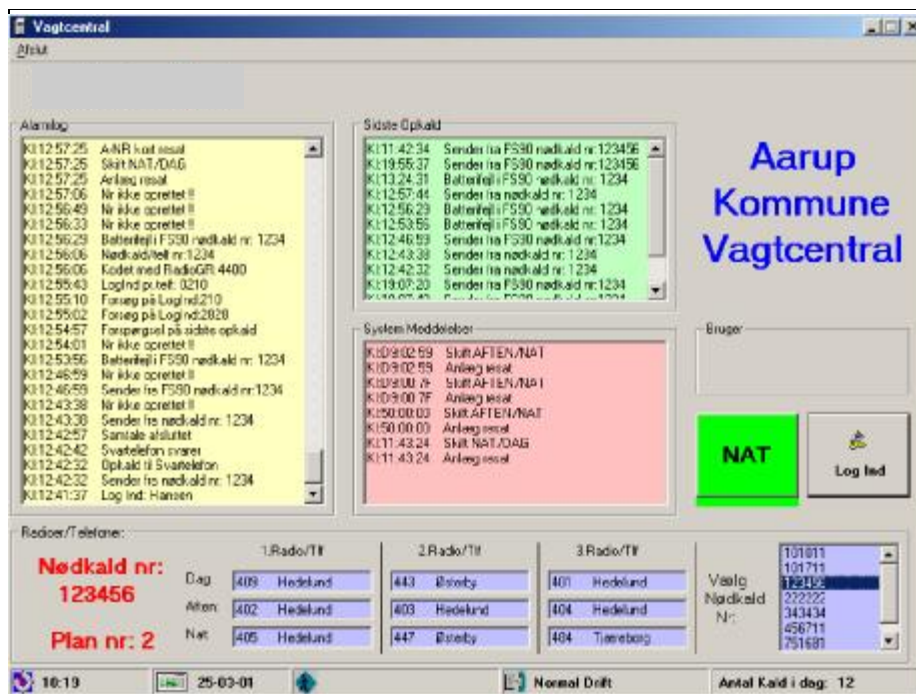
Vagtcentral
Afslut

Alarmlog
Kl:12:57:25 A/NR kort resat
Kl:12:57:25 Skift NAT/DAG
Kl:12:57:25 Anlæg resat
Kl:12:57:06 Nr ikke oprettet !!
Kl:12:56:49 Nr ikke oprettet !!
Kl:12:56:33 Nr ikke oprettet !!
Kl:12:56:29 Batterifejl i FS90 nødkald nr: 1234
Kl:12:56:06 Nødkald/tell nr:1234
Kl:12:56:06 Kodet med RadioGR 4400
Kl:12:55:43 LogInd pr.telf: 0210
Kl:12:55:10 Forsøg på LogInd:210
Kl:12:55:02 Forsøg på LogInd:2828
Kl:12:54:57 Forespørgsel på sidste opkald
Kl:12:54:01 Nr ikke oprettet !!
Kl:12:53:56 Batterifejl i FS90 nødkald nr: 1234
Kl:12:46:59 Nr ikke oprettet !!
Kl:12:46:59 Sender fra FS90 nødkald nr:1234
Kl:12:43:38 Nr ikke oprettet !!
Kl:12:43:38 Sender fra nødkald nr: 1234
Kl:12:42:57 Samtale afsluttet
Kl:12:42:42 Svartelefon svarer
Kl:12:42:32 Opkald til Svartelefon
Kl:12:42:32 Sender fra nødkald nr: 1234
Kl:12:41:37 Log Ind: Hansen

Sidste Opkald
Kl:11:42:34 Sender fra FS90 nødkald nr:123456
Kl:19:55:37 Sender fra FS90 nødkald nr:123456
Kl:13:24:31 Batterifejl i FS90 nødkald nr: 1234
Kl:12:57:44 Sender fra nødkald nr: 1234
Kl:12:56:29 Batterifejl i FS90 nødkald nr: 1234
Kl:12:53:55 Batterifejl i FS90 nødkald nr: 1234
Kl:12:46:59 Sender fra FS90 nødkald nr:1234
Kl:12:43:38 Sender fra nødkald nr: 1234
Kl:12:42:32 Sender fra nødkald nr: 1234
Kl:19:07:20 Sender fra FS90 nødkald nr:1234
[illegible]

Aarup Kommune Vagtcentral

System Meddelelser
Kl:D9:02:59 Skift AFTEN/NAT
Kl:D9:02:59 Anlæg resat
Kl:D9:00:7F Skift AFTEN/NAT
Kl:D9:00:7F Anlæg resat
Kl:50:00:00 Skift AFTEN/NAT
Kl:50:00:00 Anlæg resat
Kl:11:43:24 Skift NAT/DAG
Kl:11:43:24 Anlæg resat

Bruger

NAT

Log Ind

Radioer/Telefoner:

Nødkald nr: 123456

Plan nr: 2

| | 1.Radio/Tlf | | 2.Radio/Tlf | | 3.Radio/Tlf | |
|---|---|---|---|---|---|---|
| Dag | 409 | Hedelund | 443 | Østerby | 401 | Hedelund |
| Aften | 402 | Hedelund | 403 | Hedelund | 404 | Hedelund |
| Nat | 405 | Hedelund | 447 | Østerby | 484 | Tiæreborg |

Vælg Nødkald Nr:
101011
101711
123456
222222
343434
456711
751681

10:19
25-03-01
Normal Drift
Antal Kald i dag: 12